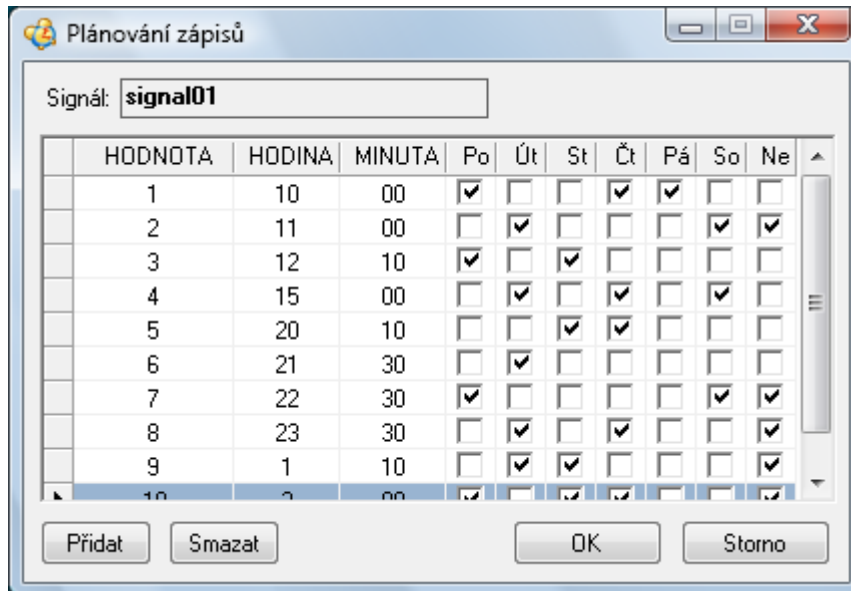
Plánování zápisů

Signál: signal01

| | HODNOTA | HODINA | MINUTA | Po | Út | St | Čt | Pá | So | Ne |
|---|---|---|---|---|---|---|---|---|---|---|
| | 1 | 10 | 00 | ☑ | ☐ | ☐ | ☑ | ☑ | ☐ | ☐ |
| | 2 | 11 | 00 | ☐ | ☑ | ☐ | ☐ | ☐ | ☑ | ☑ |
| | 3 | 12 | 10 | ☑ | ☐ | ☑ | ☐ | ☐ | ☐ | ☐ |
| | 4 | 15 | 00 | ☐ | ☑ | ☐ | ☑ | ☐ | ☑ | ☐ |
| | 5 | 20 | 10 | ☐ | ☐ | ☑ | ☑ | ☐ | ☐ | ☐ |
| | 6 | 21 | 30 | ☐ | ☑ | ☐ | ☐ | ☐ | ☐ | ☐ |
| | 7 | 22 | 30 | ☑ | ☐ | ☐ | ☐ | ☐ | ☑ | ☑ |
| | 8 | 23 | 30 | ☐ | ☑ | ☐ | ☑ | ☐ | ☐ | ☑ |
| | 9 | 1 | 10 | ☐ | ☑ | ☑ | ☐ | ☐ | ☐ | ☑ |
| ▸ | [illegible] | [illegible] | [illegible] | ☑ | ☐ | ☑ | ☑ | ☐ | ☐ | ☑ |

Přidat Smazat OK Storno